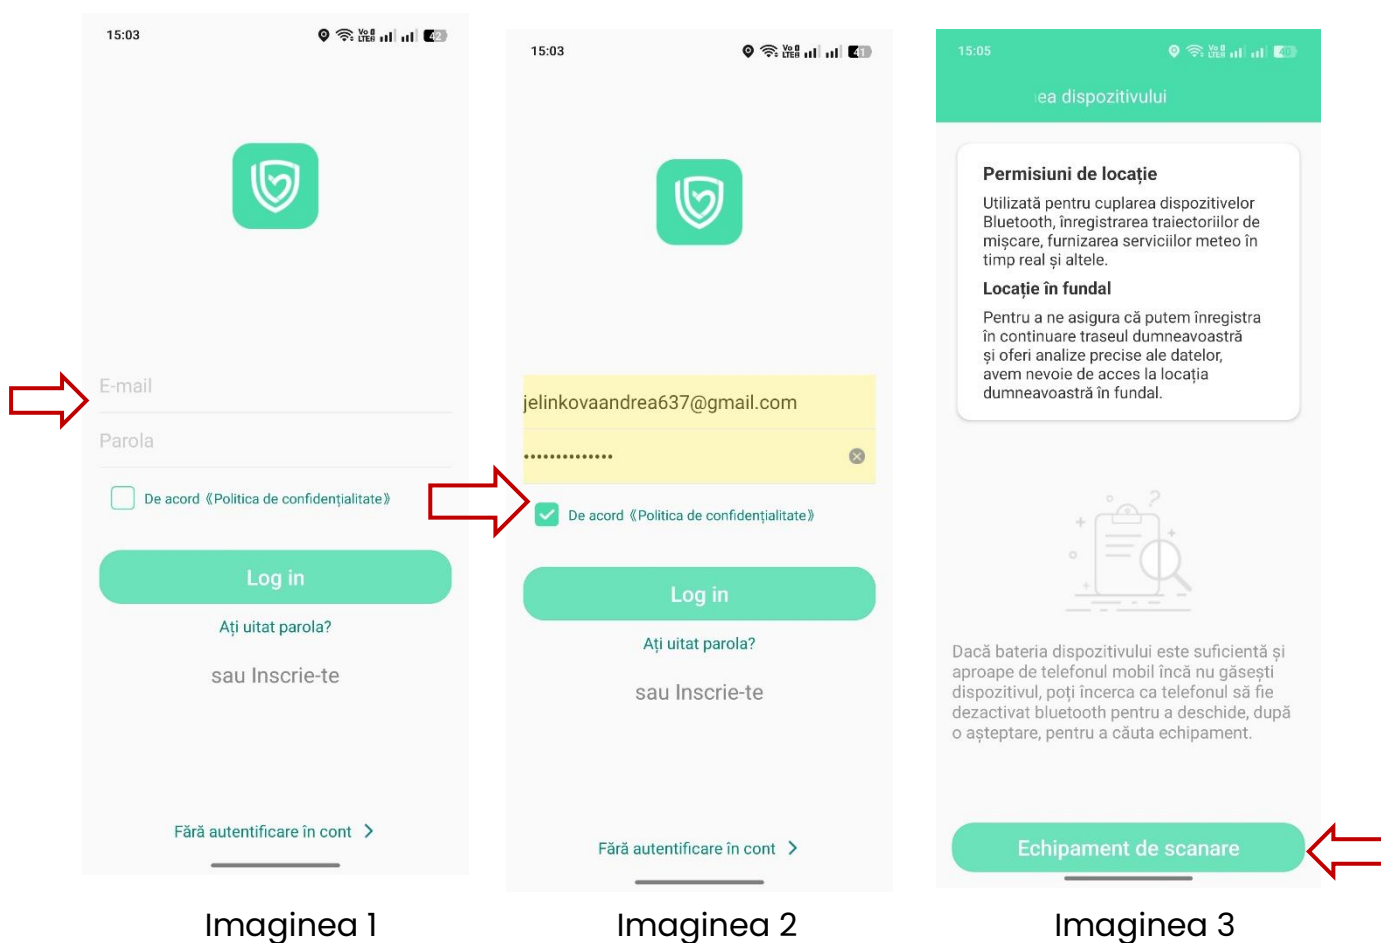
15:03

E-mail

Parola

De acord《Politica de confidențialitate》

Log in

Ați uitat parola?

sau Inscrie-te

Fără autentificare în cont >

Imaginea 1

15:03

jelinkovaandrea637@gmail.com

••••••••••••••

De acord《Politica de confidențialitate》

Log in

Ați uitat parola?

sau Inscrie-te

Fără autentificare în cont >

Imaginea 2

15:05

ea dispozitivului

Permisiuni de locație

Utilizată pentru cuplarea dispozitivelor Bluetooth, înregistrarea traiectoriilor de mișcare, furnizarea serviciilor meteo în timp real și altele.

Locație în fundal

Pentru a ne asigura că putem înregistra în continuare traseul dumneavoastră și oferi analize precise ale datelor, avem nevoie de acces la locația dumneavoastră în fundal.

Dacă bateria dispozitivului este suficientă și aproape de telefonul mobil încă nu găsești dispozitivul, poți încerca ca telefonul să fie dezactivat bluetooth pentru a deschide, după o așteptare, pentru a căuta echipament.

Echipament de scanare

Imaginea 3